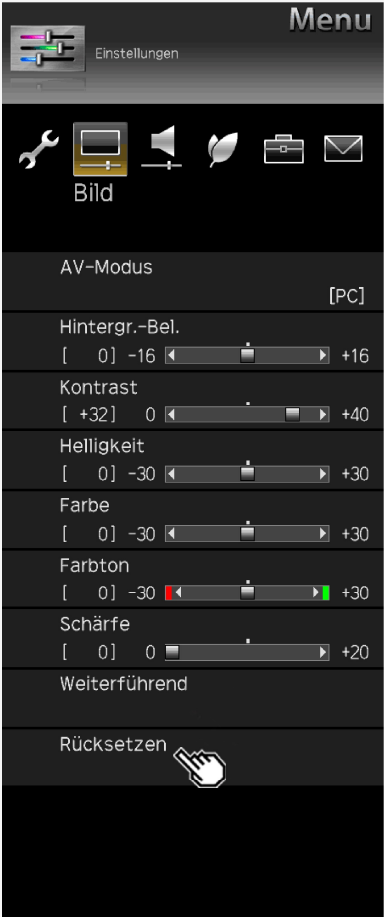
Menu

Einstellungen

Bild

AV-Modus

[PC]

Hintergr.-Bel.

[ 0] -16 +16

Kontrast

[ +32] 0 +40

Helligkeit

[ 0] -30 +30

Farbe

[ 0] -30 +30

Farbton

[ 0] -30 +30

Schärfe

[ 0] 0 +20

Weiterführend

Rücksetzen